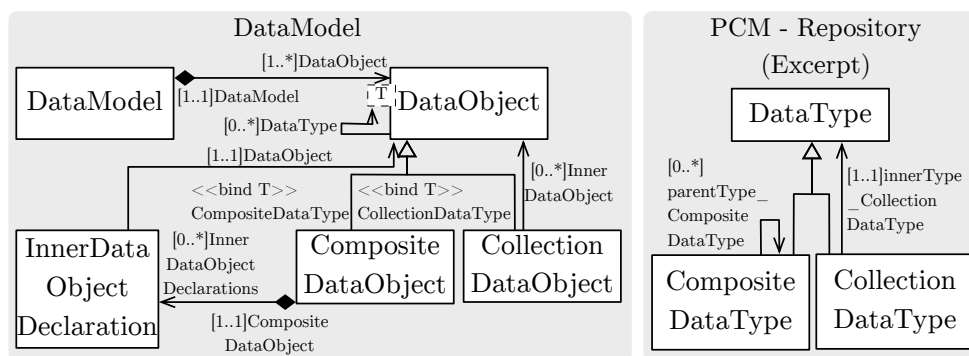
DataModel

DataModel

[1..*]DataObject

[1..1]DataModel

T

DataObject

[0..*]DataType

[1..1]DataObject

<<bind T>> CompositeDataType

<<bind T>> CollectionDataType

[0..*]Inner DataObject

InnerData Object Declaration

[0..*]Inner DataObject Declarations

Composite DataObject

Collection DataObject

[1..1]Composite DataObject

PCM - Repository (Excerpt)

DataType

[0..*] parentType_ Composite DataType

[1..1]innerType _Collection DataType

Composite DataType

Collection DataType